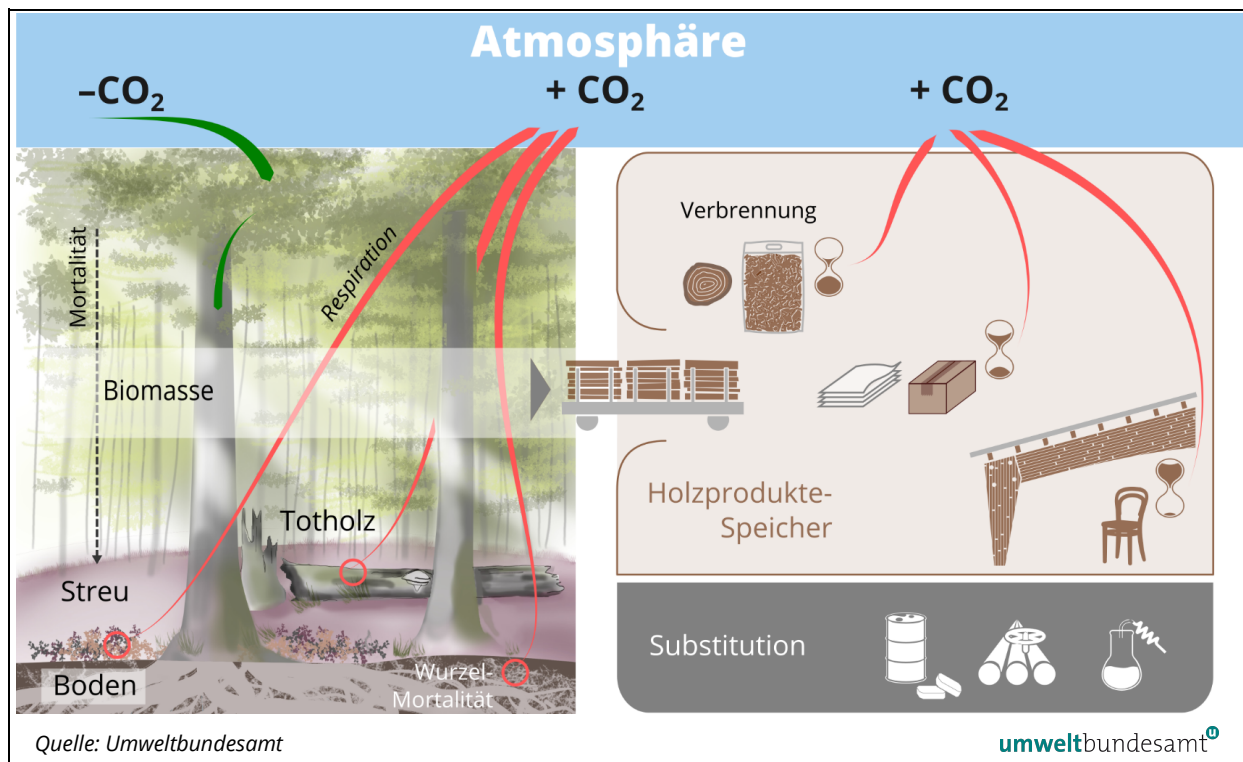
Atmosphäre

$-CO_2$

$+ CO_2$

$+ CO_2$

Mortalität

Respiration

Biomasse

Totholz

Streu

Boden

Wurzel-Mortalität

Verbrennung

Holzprodukte-Speicher

Substitution

Quelle: Umweltbundesamt

umweltbundesamt